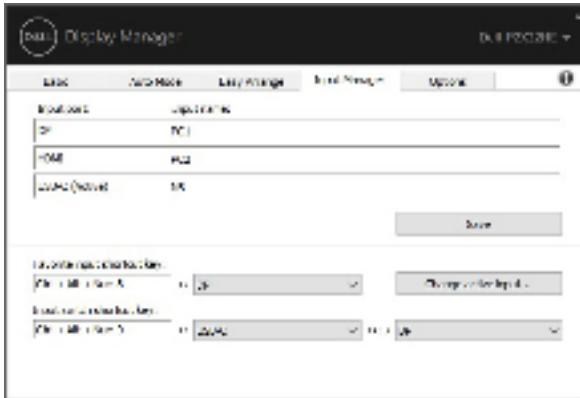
DELL Display Manager

DELL P2421DC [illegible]

Basic | Auto Mode | Easy Arrange | Input Manager | Options

Input source | Input names

DP | PC 1

HDMI | PC2

USB-C (Active) | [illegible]

Save

Favorite input shortcut key:

Ctrl + Alt + Num 5 | DP | Change active input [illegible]

Input source switch shortcut key:

Ctrl + Alt + Num 5 | USB-C | DP